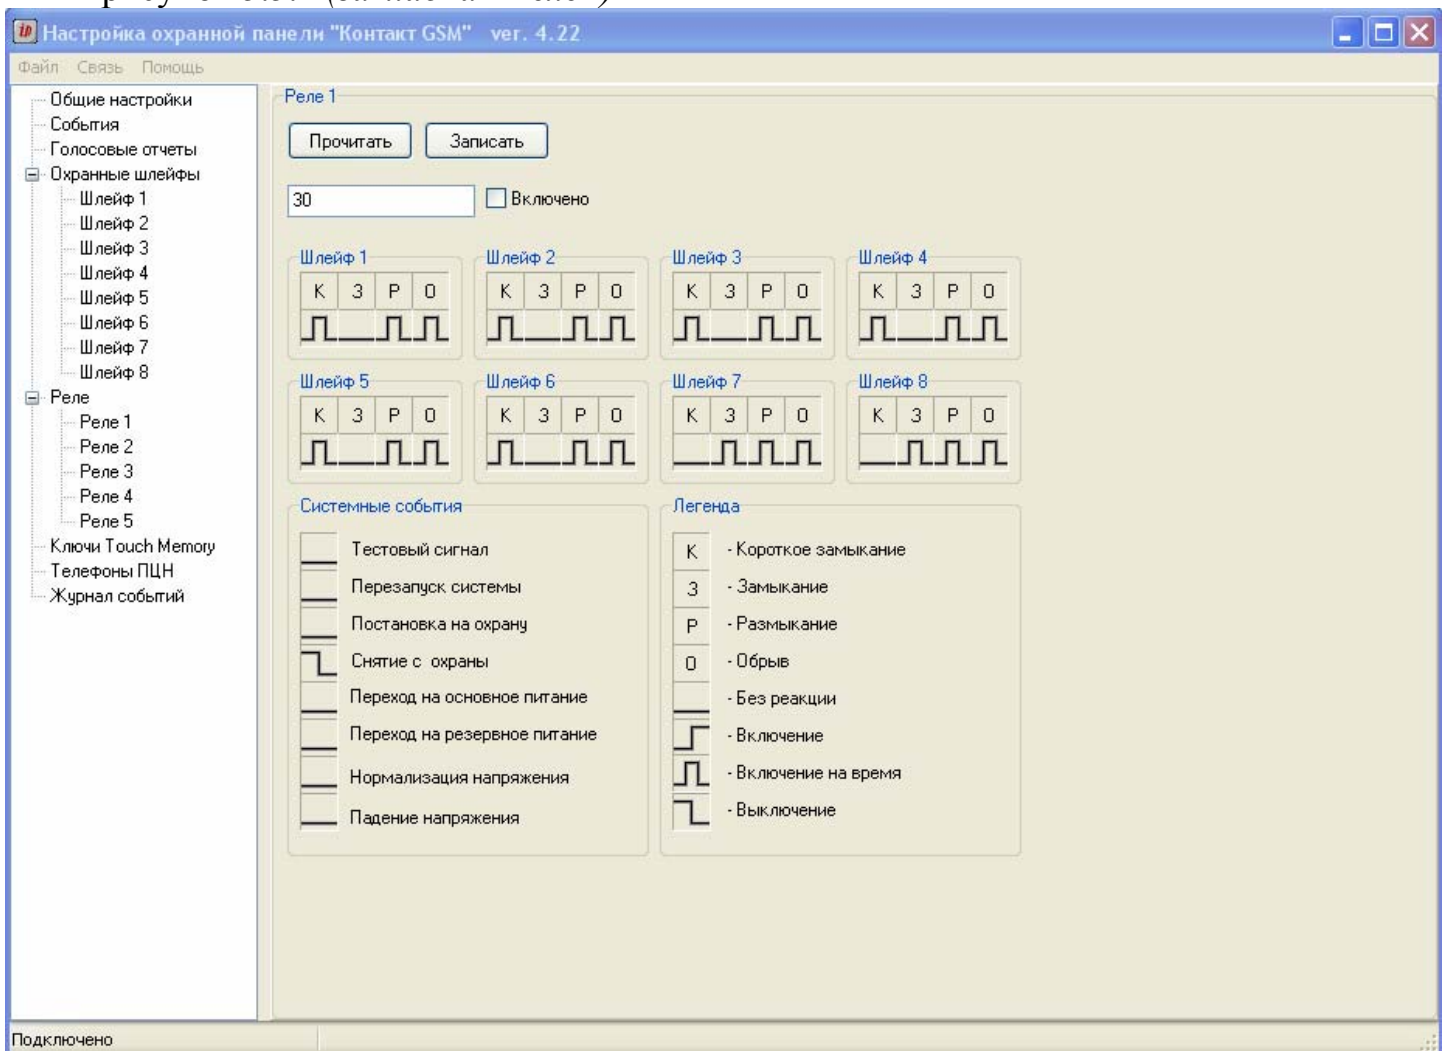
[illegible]

Настройка охранной панели "Контакт GSM" ver. 4.22

Файл Связь Помощь

Общие настройки
События
Голосовые отчеты
Охранные шлейфы
Шлейф 1
Шлейф 2
Шлейф 3
Шлейф 4
Шлейф 5
Шлейф 6
Шлейф 7
Шлейф 8
Реле
Реле 1
Реле 2
Реле 3
Реле 4
Реле 5
Ключи Touch Memory
Телефоны ПЦН
Журнал событий

Реле 1

Прочитать Записать

30 Включено

Шлейф 1
| К | З | Р | О |
|---|---|---|---|

Шлейф 2
| К | З | Р | О |
|---|---|---|---|

Шлейф 3
| К | З | Р | О |
|---|---|---|---|

Шлейф 4
| К | З | Р | О |
|---|---|---|---|

Шлейф 5
| К | З | Р | О |
|---|---|---|---|

Шлейф 6
| К | З | Р | О |
|---|---|---|---|

Шлейф 7
| К | З | Р | О |
|---|---|---|---|

Шлейф 8
| К | З | Р | О |
|---|---|---|---|

Системные события
Тестовый сигнал
Перезапуск системы
Постановка на охрану
Снятие с охраны
Переход на основное питание
Переход на резервное питание
Нормализация напряжения
Падение напряжения

Легенда
К - Короткое замыкание
З - Замыкание
Р - Размыкание
О - Обрыв
- Без реакции
- Включение
- Включение на время
- Выключение

Подключено